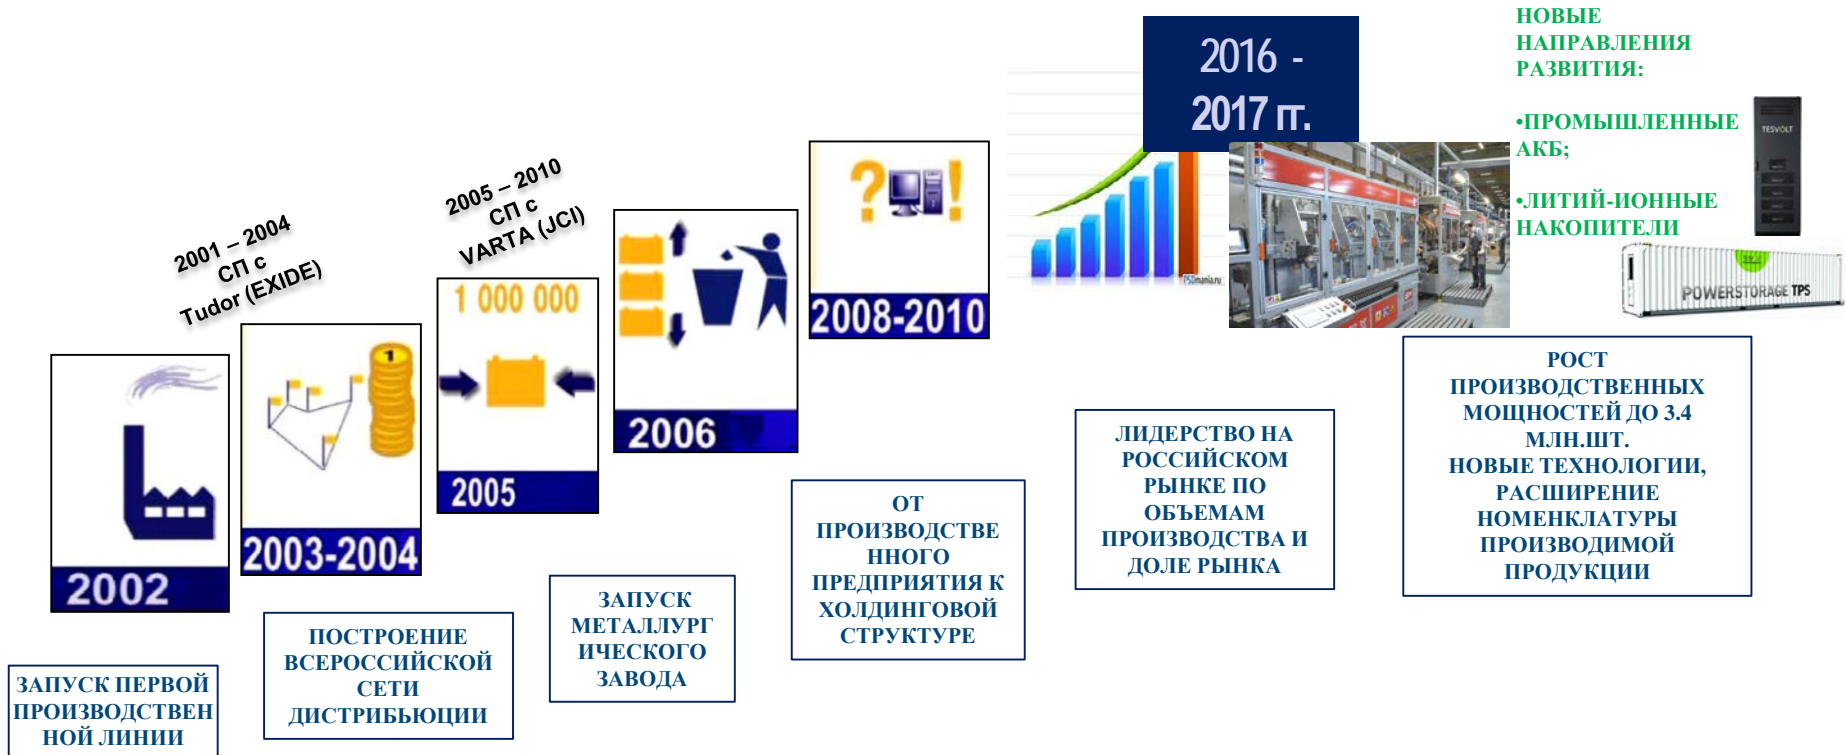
2016 - 2017 гг.

НОВЫЕ НАПРАВЛЕНИЯ РАЗВИТИЯ:

•ПРОМЫШЛЕННЫЕ АКБ;

•ЛИТИЙ-ИОННЫЕ НАКОПИТЕЛИ

TESVOLT

POWERSTORAGE TPS

2001 – 2004 СП с Tudor (EXIDE)

2005 – 2010 СП с VARTA (JCI)

1 000 000

2002

2003-2004

2005

2006

2008-2010

РОСТ ПРОИЗВОДСТВЕННЫХ МОЩНОСТЕЙ ДО 3.4 МЛН.ШТ. НОВЫЕ ТЕХНОЛОГИИ, РАСШИРЕНИЕ НОМЕНКЛАТУРЫ ПРОИЗВОДИМОЙ ПРОДУКЦИИ

ЛИДЕРСТВО НА РОССИЙСКОМ РЫНКЕ ПО ОБЪЕМАМ ПРОИЗВОДСТВА И ДОЛЕ РЫНКА

ОТ ПРОИЗВОДСТВЕННОГО ПРЕДПРИЯТИЯ К ХОЛДИНГОВОЙ СТРУКТУРЕ

ЗАПУСК МЕТАЛЛУРГИЧЕСКОГО ЗАВОДА

ПОСТРОЕНИЕ ВСЕРОССИЙСКОЙ СЕТИ ДИСТРИБЬЮЦИИ

ЗАПУСК ПЕРВОЙ ПРОИЗВОДСТВЕННОЙ ЛИНИИ